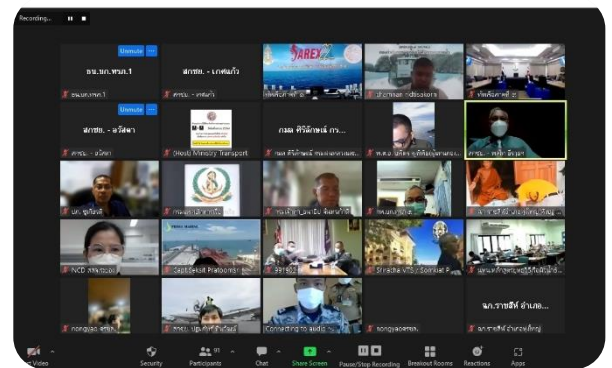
Recording...

Unmute

ธน.นภ.ทรภ.1

สกชย. - เกศแก้ว

SAREX

Unmute

สกชย. - อรัสดา

(Host) Ministry Transport

กรม ศิริลักษณ์ กร...

NCD

Capt.Sekkit Praboonr

Sriracha VTS / Somsak P

nongyao

Connecting to audio

จภ.ราชสีห์ อำเภอ...

Video

Security

Participants

91

Chat

Share Screen

Pause/Stop Recording

Breakout Rooms

Reactions

Apps